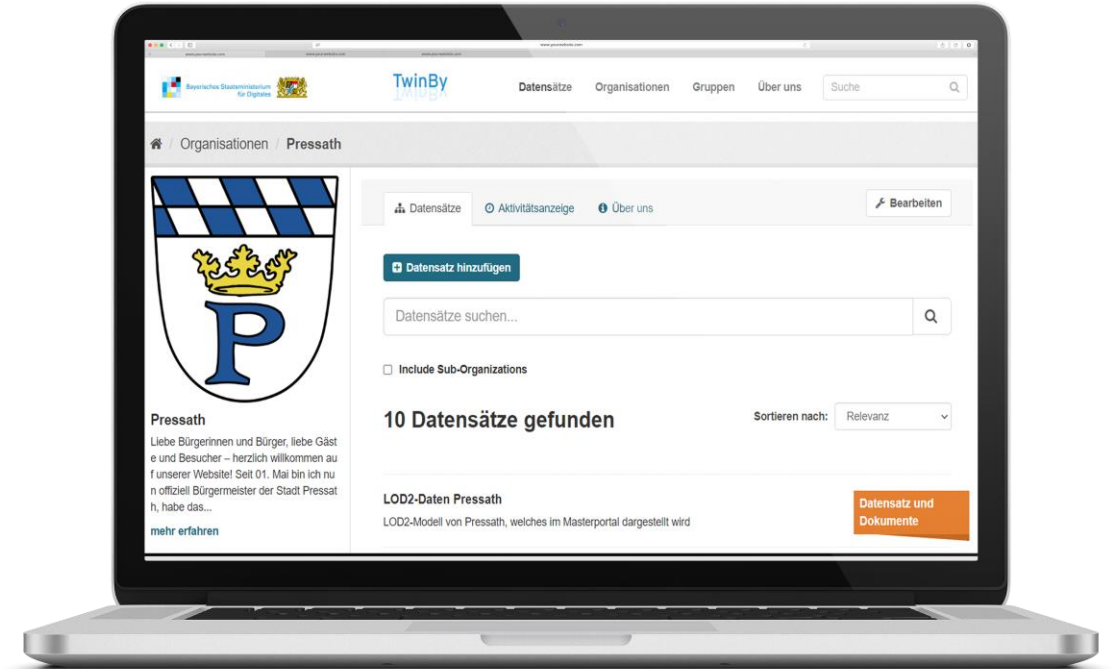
Bayerisches Staatsministerium für Digitales

TwinBy

Datensätze Organisationen Gruppen Über uns Suche

Organisationen / Pressath

Pressath

Liebe Bürgerinnen und Bürger, liebe Gäste und Besucher – herzlich willkommen auf unserer Website! Seit 01. Mai bin ich nun offiziell Bürgermeister der Stadt Pressath, habe das...

mehr erfahren

Datensätze Aktivitätsanzeige Über uns

Bearbeiten

Datensatz hinzufügen

Datensätze suchen...

Include Sub-Organizations

10 Datensätze gefunden

Sortieren nach: Relevanz

LOD2-Daten Pressath

LOD2-Modell von Pressath, welches im Masterportal dargestellt wird

Datensatz und Dokumente